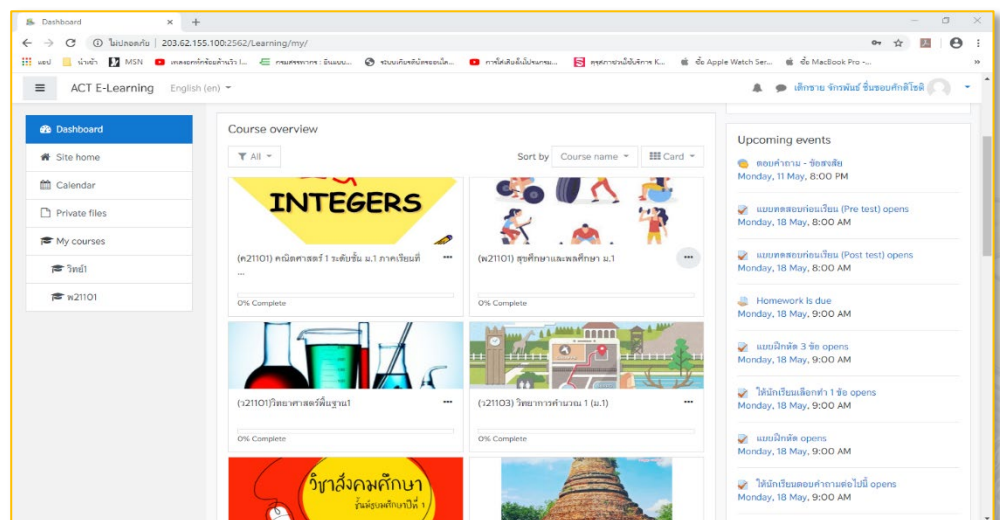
Dashboard ×

ไม่ปลอดภัย | 203.62.155.100:2562/Learning/my/

แอป น่าจ้า MSN เพลงเพราะ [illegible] กรมสรรพากร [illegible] ระบบเก็บข้อมูล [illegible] การ์ตูน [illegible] ชุดภาษาไทย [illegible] ซื้อ Apple Watch Ser... ซื้อ MacBook Pro -...

ACT E-Learning English (en)

เด็กชาย จักรพันธ์ ชื่นชอบศักดิ์โชติ

Dashboard
Site home
Calendar
Private files
My courses
วิทย์1
พ21101

Course overview

All

Sort by Course name Card

INTEGERS

(ค21101) คณิตศาสตร์ 1 ระดับชั้น ม.1 ภาคเรียนที่ ...

0% Complete

(พ21101) สุขศึกษาและพลศึกษา ม.1

0% Complete

(ว21101)วิทยาศาสตร์พื้นฐาน1

0% Complete

(ว21103) วิทยาการคำนวณ 1 (ม.1)

0% Complete

วิชาสังคมศึกษา
ชั้นมัธยมศึกษาปีที่ 1

Upcoming events

ตอบคำถาม - ข้อสงสัย
Monday, 11 May, 8:00 PM

แบบทดสอบก่อนเรียน (Pre test) opens
Monday, 18 May, 9:00 AM

แบบทดสอบก่อนเรียน (Post test) opens
Monday, 18 May, 9:00 AM

Homework is due
Monday, 18 May, 9:00 AM

แบบฝึกหัด 3 ข้อ opens
Monday, 18 May, 9:00 AM

ให้นักเรียนเลือกทำ 1 ข้อ opens
Monday, 18 May, 9:00 AM

แบบฝึกหัด opens
Monday, 18 May, 9:00 AM

ให้นักเรียนตอบคำถามต่อไปนี้ opens
Monday, 18 May, 9:00 AM